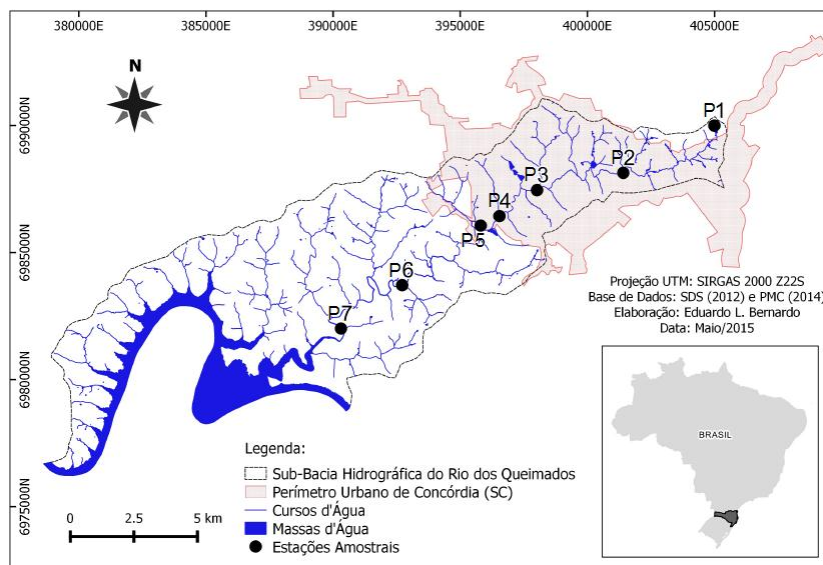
380000E 385000E 390000E 395000E 400000E 405000E

N

6990000N
6985000N
6980000N
6975000N

P1
P2
P3
P4
P5
P6
P7

Projeção UTM: SIRGAS 2000 Z22S
Base de Dados: SDS (2012) e PMC (2014)
Elaboração: Eduardo L. Bernardo
Data: Maio/2015

BRASIL

Legenda:
Sub-Bacia Hidrográfica do Rio dos Queimados
Perímetro Urbano de Concórdia (SC)
Cursos d'Água
Massas d'Água
Estações Amostrais

0 2.5 5 km